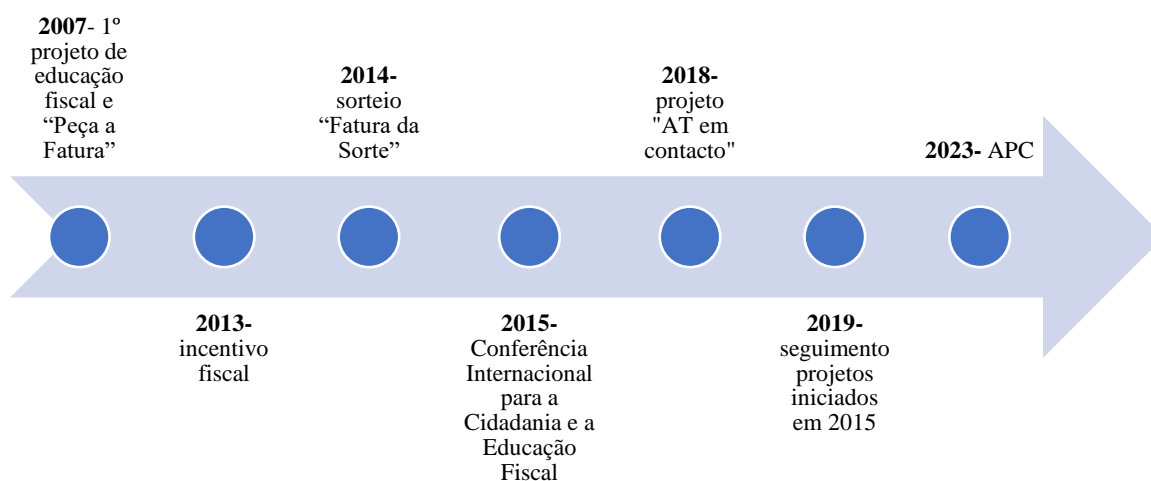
**2007**- 1º projeto de educação fiscal e "Peça a Fatura"

**2013-** incentivo fiscal

**2014-** sorteio "Fatura da Sorte"

**2015-** Conferência Internacional para a Cidadania e a Educação Fiscal

**2018-** projeto "AT em contacto"

**2019-** seguimento projetos iniciados em 2015

**2023-** APC